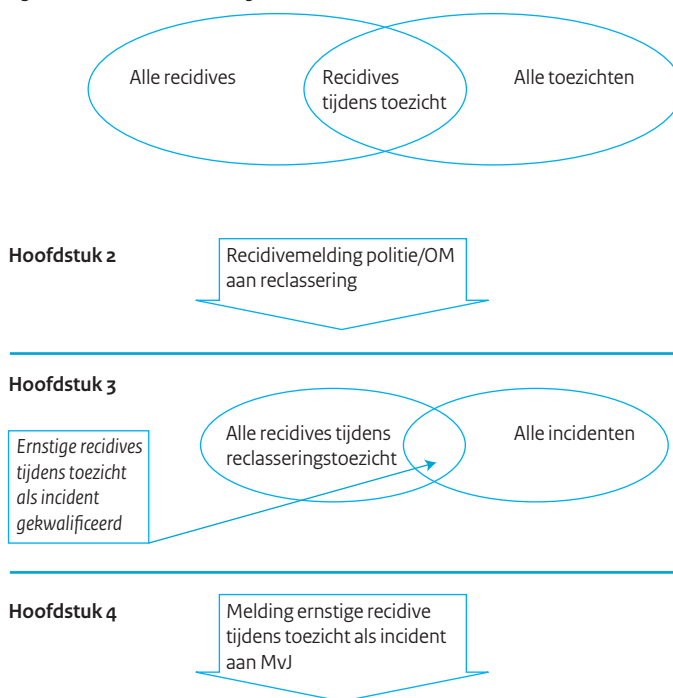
Alle recidives

Recidives tijdens toezicht

Alle toezichten

Hoofdstuk 2

Recidivemelding politie/OM aan reclassering

Hoofdstuk 3

Alle recidives tijdens reclasseringstoezicht

Alle incidenten

*Ernstige recidives tijdens toezicht als incident gekwalificeerd*

Hoofdstuk 4

Melding ernstige recidive tijdens toezicht als incident aan MvJ